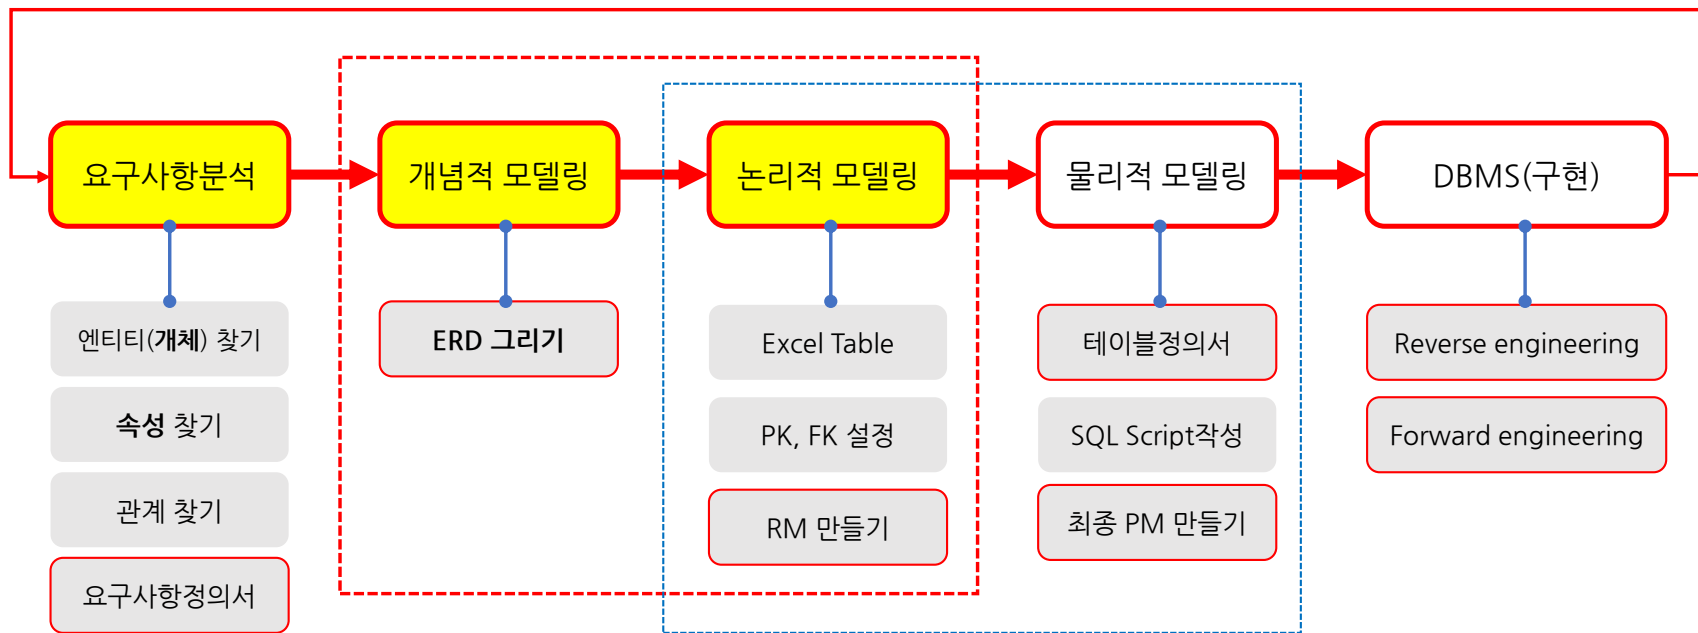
요구사항분석

개념적 모델링

논리적 모델링

물리적 모델링

DBMS(구현)

엔티티(개체) 찾기

속성 찾기

관계 찾기

요구사항정의서

ERD 그리기

Excel Table

PK, FK 설정

RM 만들기

테이블정의서

SQL Script작성

최종 PM 만들기

Reverse engineering

Forward engineering